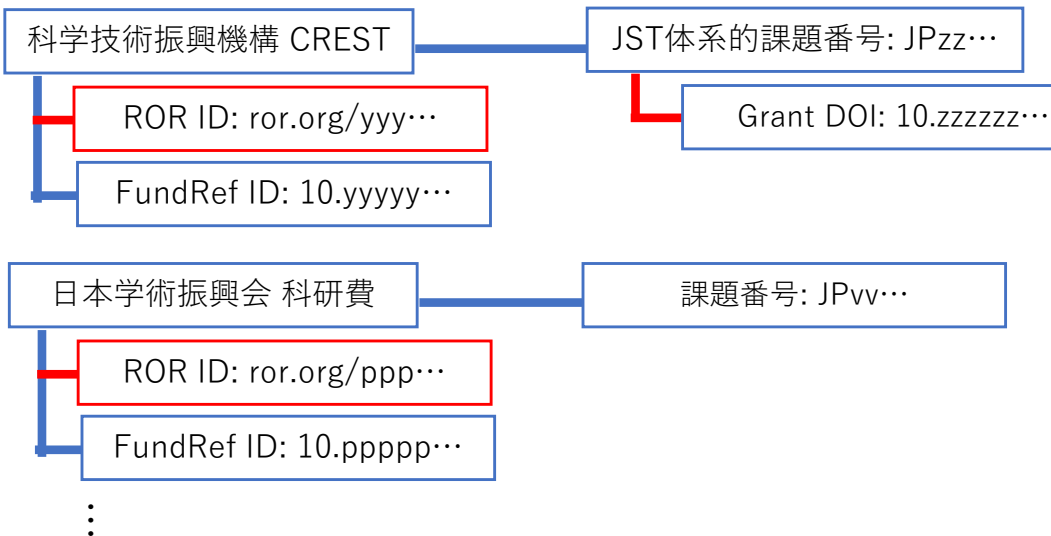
科学技術振興機構 CREST

JST体系的課題番号: JPzz…

ROR ID: ror.org/yyy…

Grant DOI: 10.zzzzzz…

FundRef ID: 10.yyyyy…

日本学術振興会 科研費

課題番号: JPvv…

ROR ID: ror.org/ppp…

FundRef ID: 10.ppppp…

⋮